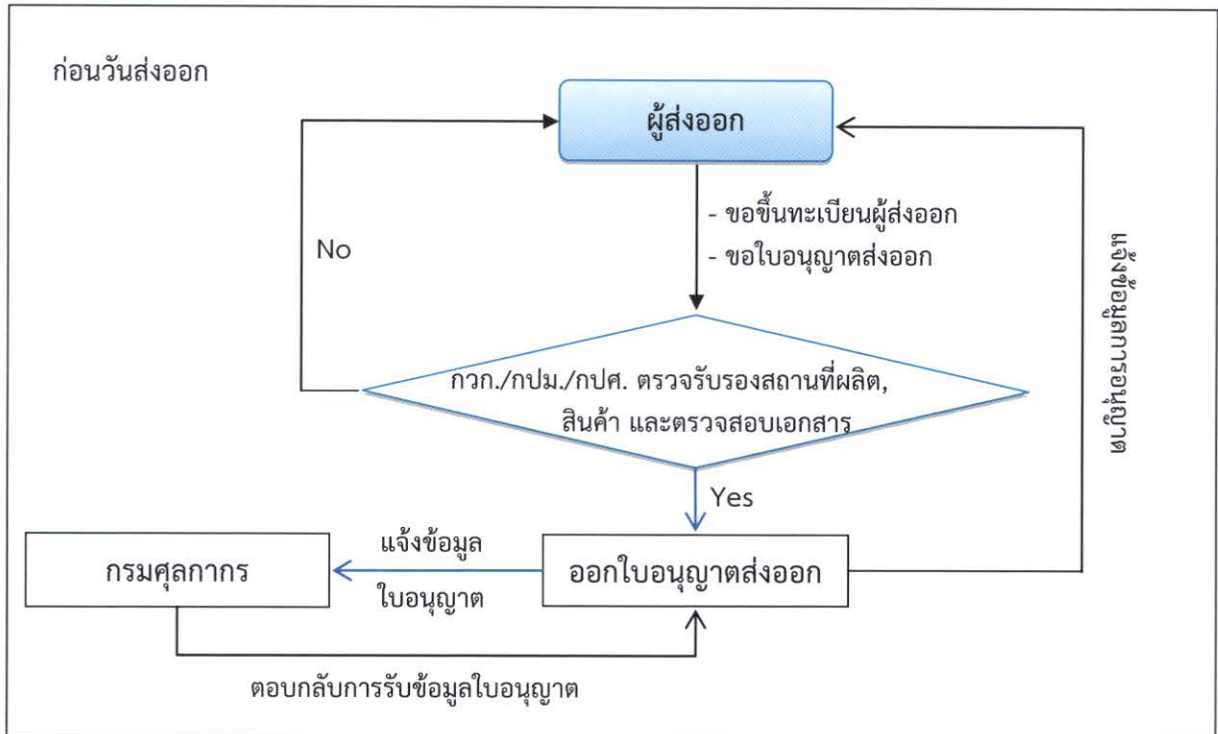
ก่อนวันส่งออก

ผู้ส่งออก

- ขอขึ้นทะเบียนผู้ส่งออก
- ขอใบอนุญาตส่งออก

No

กวก./กปม./กปศ. ตรวจรับรองสถานที่ผลิต, สินค้า และตรวจสอบเอกสาร

Yes

แจ้งผ่านระบบออนไลน์

กรมศุลกากร

แจ้งข้อมูล
ใบอนุญาต

ออกใบอนุญาตส่งออก

ตอบกลับการรับข้อมูลใบอนุญาต